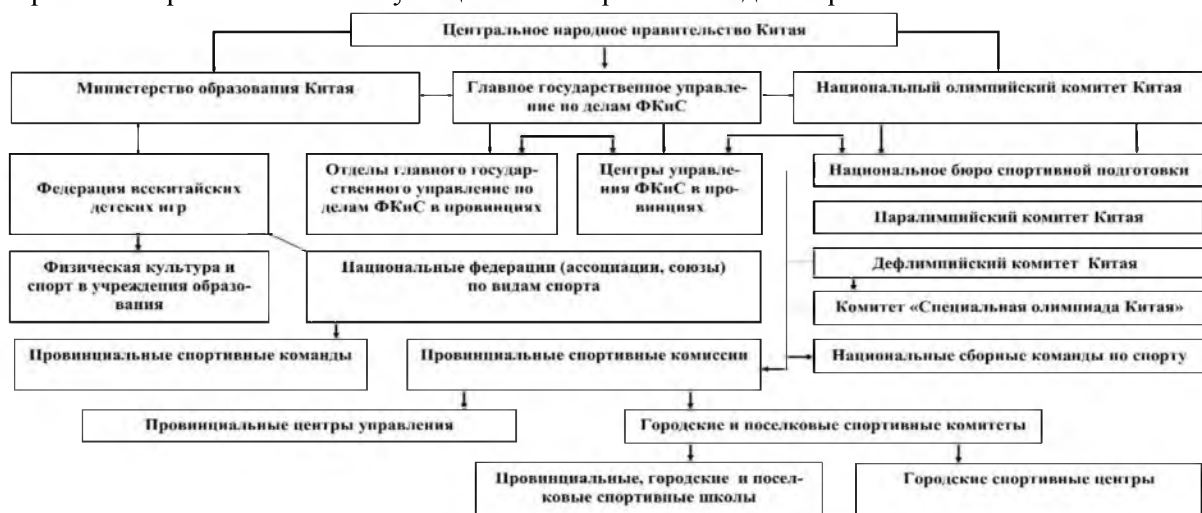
Центральное народное правительство Китая

Министерство образования Китая

Главное государственное управление по делам ФКиС

Национальный олимпийский комитет Китая

Федерация всекитайских детских игр

Отделы главного государственного управление по делам ФКиС в провинциях

Центры управления ФКиС в провинциях

Национальное бюро спортивной подготовки

Паралимпийский комитет Китая

Физическая культура и спорт в учреждения образования

Национальные федерации (ассоциации, союзы) по видам спорта

Дефлимпийский комитет Китая

Комитет «Специальная олимпиада Китая»

Провинциальные спортивные команды

Провинциальные спортивные комиссии

Национальные сборные команды по спорту

Провинциальные центры управления

Городские и поселковые спортивные комитеты

Провинциальные, городские и поселковые спортивные школы

Городские спортивные центры